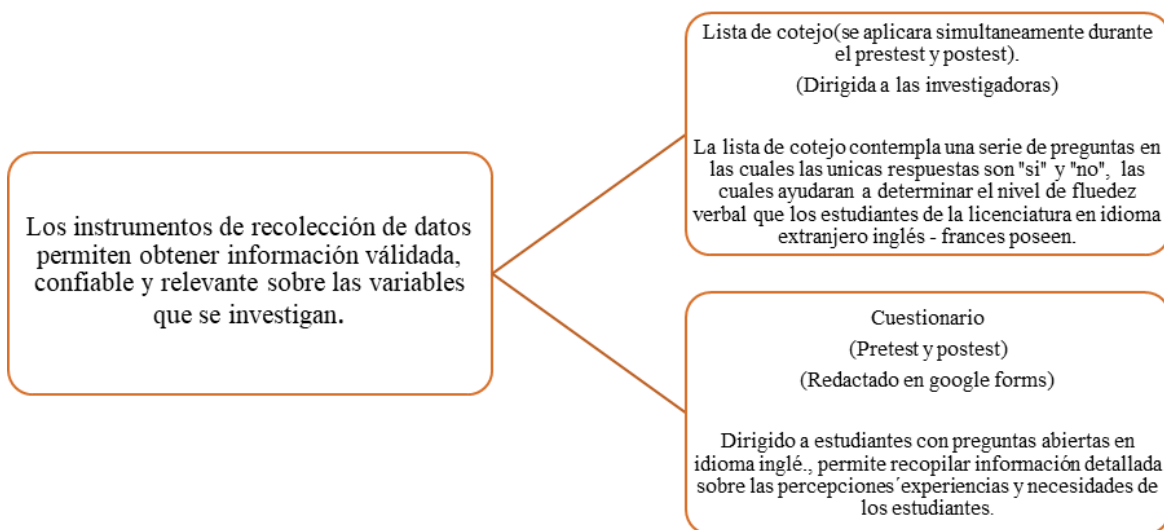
Los instrumentos de recolección de datos permiten obtener información válidada, confiable y relevante sobre las variables que se investigan.

Lista de cotejo(se aplicara simultaneamente durante el prestest y postest).

(Dirigida a las investigadoras)

La lista de cotejo contempla una serie de preguntas en las cuales las unicas respuestas son "si" y "no", las cuales ayudaran a determinar el nivel de fluedez verbal que los estudiantes de la licenciatura en idioma extranjero inglés - frances poseen.

Cuestionario

(Pretest y postest)

(Redactado en google forms)

Dirigido a estudiantes con preguntas abiertas en idioma inglé., permite recopilar información detallada sobre las percepciones´experiencias y necesidades de los estudiantes.